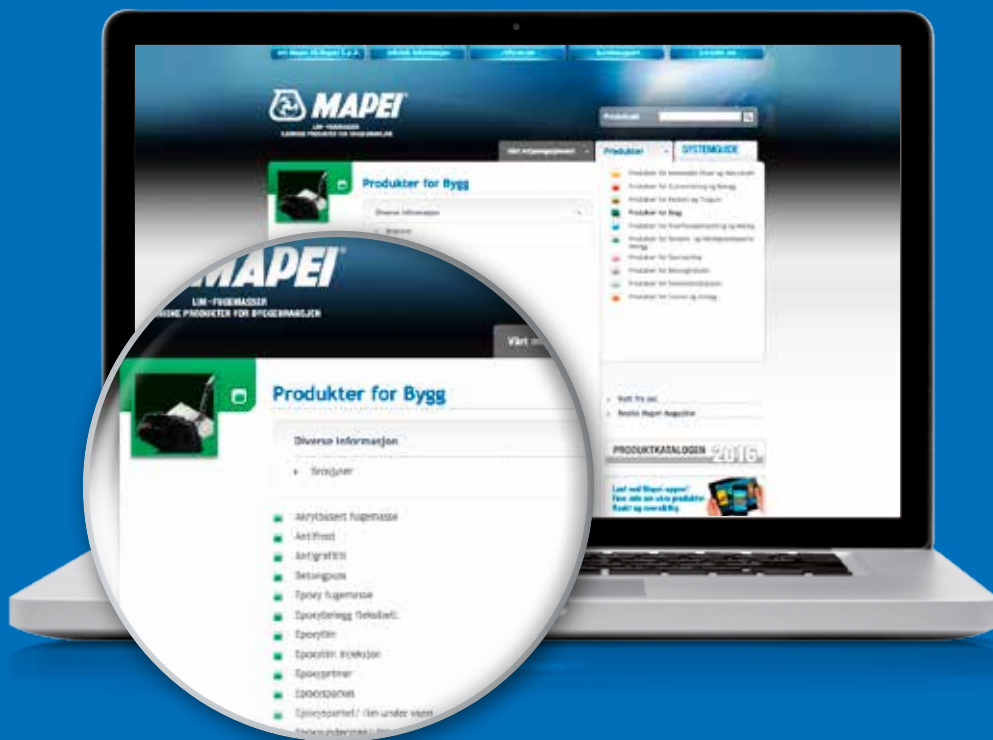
MAPEI
LIM - FUGEMASSER
KJEMISKE PRODUKTER FOR BYGGEBRANSJEN

Vårt

Produkter for Bygg

Diverse informasjon

Brosjyrer

Akrylbasert fugemasse
Anti frost
Antigraffiti
Betongpuss
Epoxy fugemasse
Epoxybelegg fleksibelt
Epoxylim
Epoxylim injeksjon
Epoxyprimer
Epoxysparkel
Epoxysparkel / lim under vann

Produkter
SYSTEMGUIDE

Produkter for Bygg

PRODUKTKATALOGEN 2016